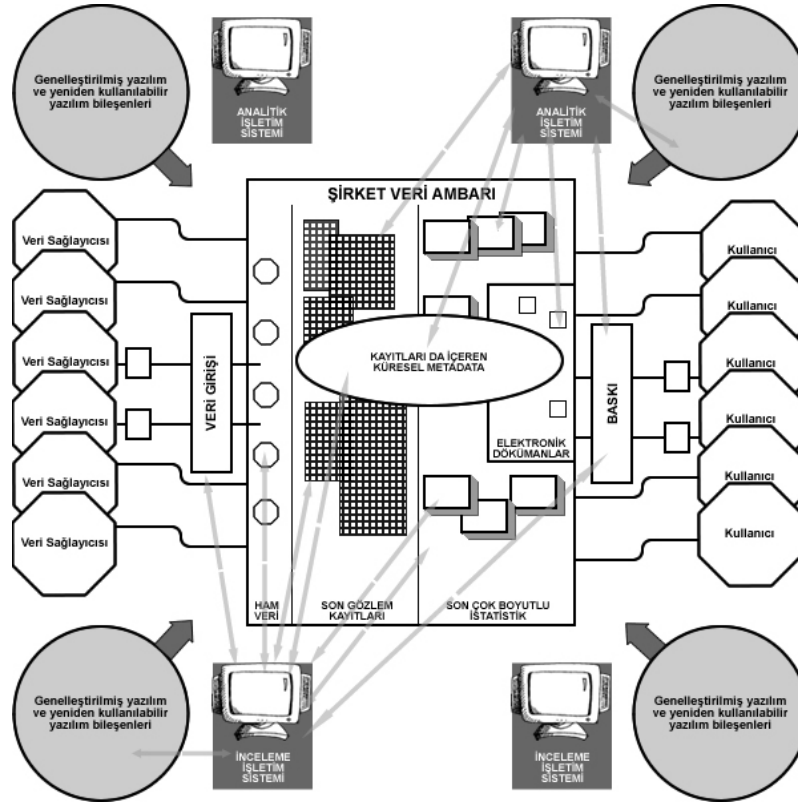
Genelleştirilmiş yazılım ve yeniden kullanılabilir yazılım bileşenleri

ANALİTİK İŞLETİM SİSTEMİ

ANALİTİK İŞLETİM SİSTEMİ

Genelleştirilmiş yazılım ve yeniden kullanılabilir yazılım bileşenleri

ŞİRKET VERİ AMBARI

Veri Sağlayıcısı

Veri Sağlayıcısı

Veri Sağlayıcısı

Veri Sağlayıcısı

Veri Sağlayıcısı

Veri Sağlayıcısı

VERİ GİRİŞİ

KAYITLARI DA İÇEREN KÜRESEL METADATA

ELEKTRONİK DÖKÜMANLAR

BASKI

Kullanıcı

Kullanıcı

Kullanıcı

Kullanıcı

Kullanıcı

Kullanıcı

HAM VERİ

SON GÖZLEM KAYITLARI

SON ÇOK BOYUTLU İSTATİSTİK

Genelleştirilmiş yazılım ve yeniden kullanılabilir yazılım bileşenleri

İNCELEME İŞLETİM SİSTEMİ

İNCELEME İŞLETİM SİSTEMİ

Genelleştirilmiş yazılım ve yeniden kullanılabilir yazılım bileşenleri